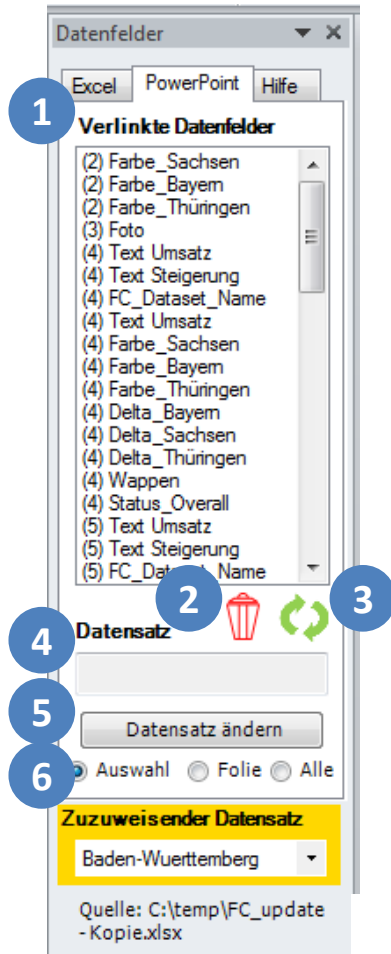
Datenfelder

Excel | PowerPoint | Hilfe

1

Verlinkte Datenfelder

(2) Farbe_Sachsen
(2) Farbe_Bayern
(2) Farbe_Thüringen
(3) Foto
(4) Text Umsatz
(4) Text Steigerung
(4) FC_Dataset_Name
(4) Text Umsatz
(4) Farbe_Sachsen
(4) Farbe_Bayern
(4) Farbe_Thüringen
(4) Delta_Bayern
(4) Delta_Sachsen
(4) Delta_Thüringen
(4) Wappen
(4) Status_Overall
(5) Text Umsatz
(5) Text Steigerung
(5) FC_Dat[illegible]_Name

2

3

4

Datensatz

5

Datensatz ändern

6

Auswahl Folie Alle

Zuzuweisender Datensatz

Baden-Wuerttemberg

Quelle: C:\temp\FC_update - Kopie.xlsx